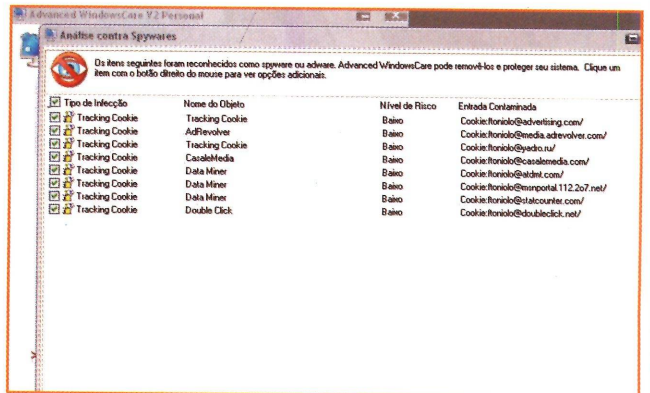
Advanced WindowsCare V2 Personal

Análise contra Spywares

Os itens seguintes foram reconhecidos como spyware ou adware. Advanced WindowsCare pode removê-los e proteger seu sistema. Clique um item com o botão direito do mouse para ver opções adicionais.

| Tipo de Infecção | Nome do Objeto | Nível de Risco | Entrada Contaminada |
|---|---|---|---|
| Tracking Cookie | Tracking Cookie | Baixo | Cookie:ftoniolo@advertising.com/ |
| Tracking Cookie | AdRevolver | Baixo | Cookie:ftoniolo@media.adrevolver.com/ |
| Tracking Cookie | Tracking Cookie | Baixo | Cookie:ftoniolo@yadro.ru/ |
| Tracking Cookie | CasaleMedia | Baixo | Cookie:ftoniolo@casalemedia.com/ |
| Tracking Cookie | Data Miner | Baixo | Cookie:ftoniolo@atdmt.com/ |
| Tracking Cookie | Data Miner | Baixo | Cookie:ftoniolo@msnportal.112.2o7.net/ |
| Tracking Cookie | Data Miner | Baixo | Cookie:ftoniolo@statcounter.com/ |
| Tracking Cookie | Double Click | Baixo | Cookie:ftoniolo@doubleclick.net/ |